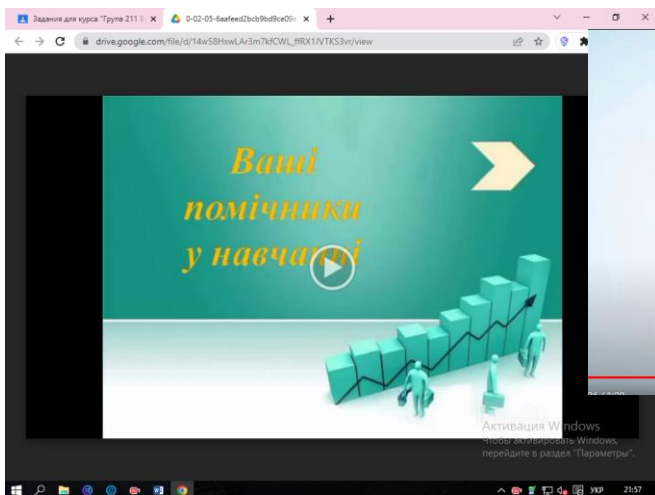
Задания для курса "Група 211 Е ×
0-02-05-6aafeed2bcb9bd9ce09 ×
+
drive.google.com/file/d/14w58HxwLAr3m7kfCWL_ffRX1JVTKS3vr/view

Ваші помічники у навча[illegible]ні

Активация Windows
Чтобы активировать Windows, перейдите в раздел "Параметры".

УКР
21:57